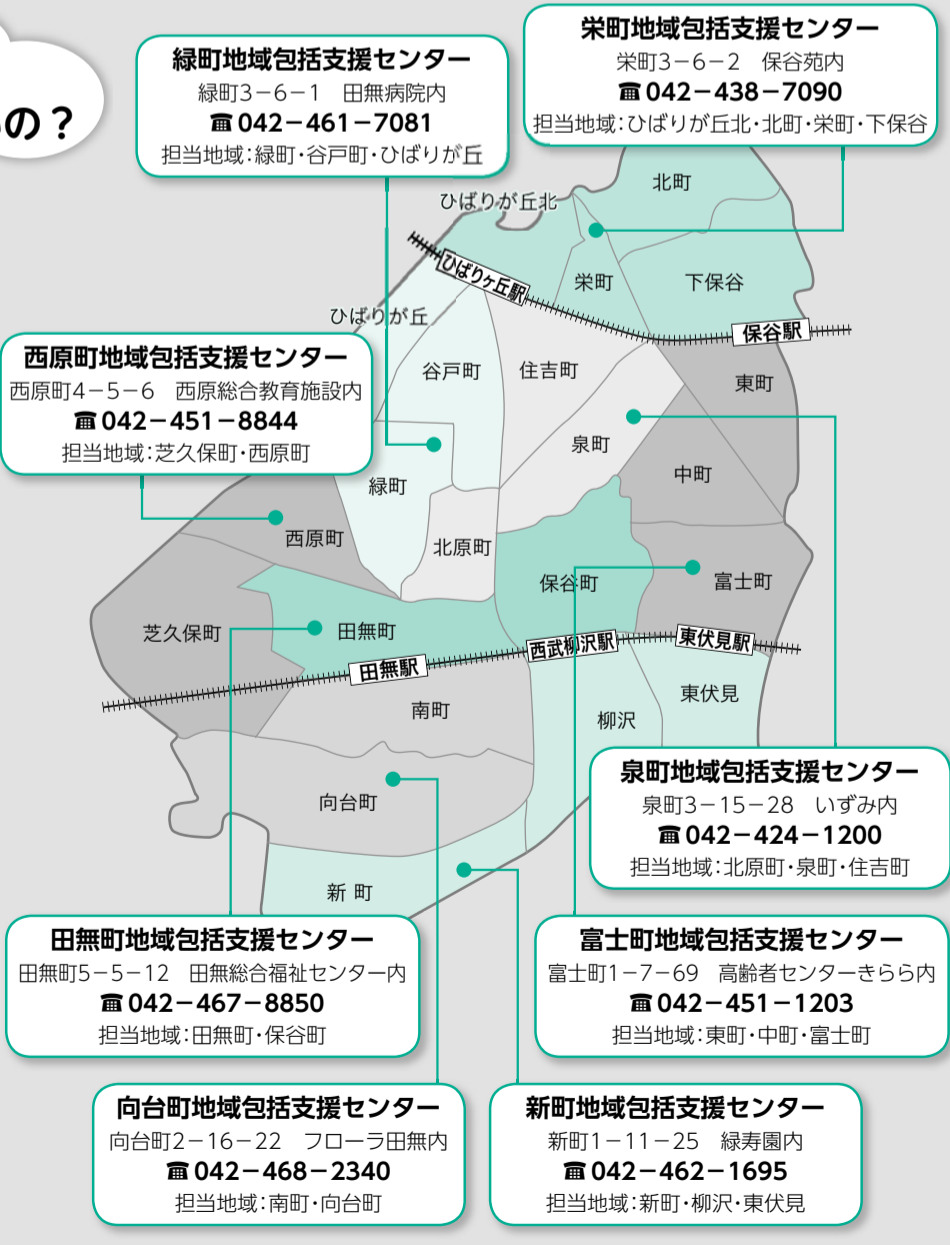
の？

緑町地域包括支援センター
緑町3－6－1　田無病院内
☎ 042－461－7081
担当地域：緑町・谷戸町・ひばりが丘

栄町地域包括支援センター
栄町3－6－2　保谷苑内
☎ 042－438－7090
担当地域：ひばりが丘北・北町・栄町・下保谷

ひばりが丘北
北町
ひばりヶ丘駅
栄町
下保谷
ひばりが丘
保谷駅

西原町地域包括支援センター
西原町4－5－6　西原総合教育施設内
☎ 042－451－8844
担当地域：芝久保町・西原町

谷戸町
住吉町
東町
泉町
中町
緑町
西原町
北原町
保谷町
富士町
芝久保町
田無町
西武柳沢駅
東伏見駅
田無駅
東伏見
南町
柳沢

泉町地域包括支援センター
泉町3－15－28　いずみ内
☎ 042－424－1200
担当地域：北原町・泉町・住吉町

向台町
新 町

田無町地域包括支援センター
田無町5－5－12　田無総合福祉センター内
☎ 042－467－8850
担当地域：田無町・保谷町

富士町地域包括支援センター
富士町1－7－69　高齢者センターきらら内
☎ 042－451－1203
担当地域：東町・中町・富士町

向台町地域包括支援センター
向台町2－16－22　フローラ田無内
☎ 042－468－2340
担当地域：南町・向台町

新町地域包括支援センター
新町1－11－25　緑寿園内
☎ 042－462－1695
担当地域：新町・柳沢・東伏見